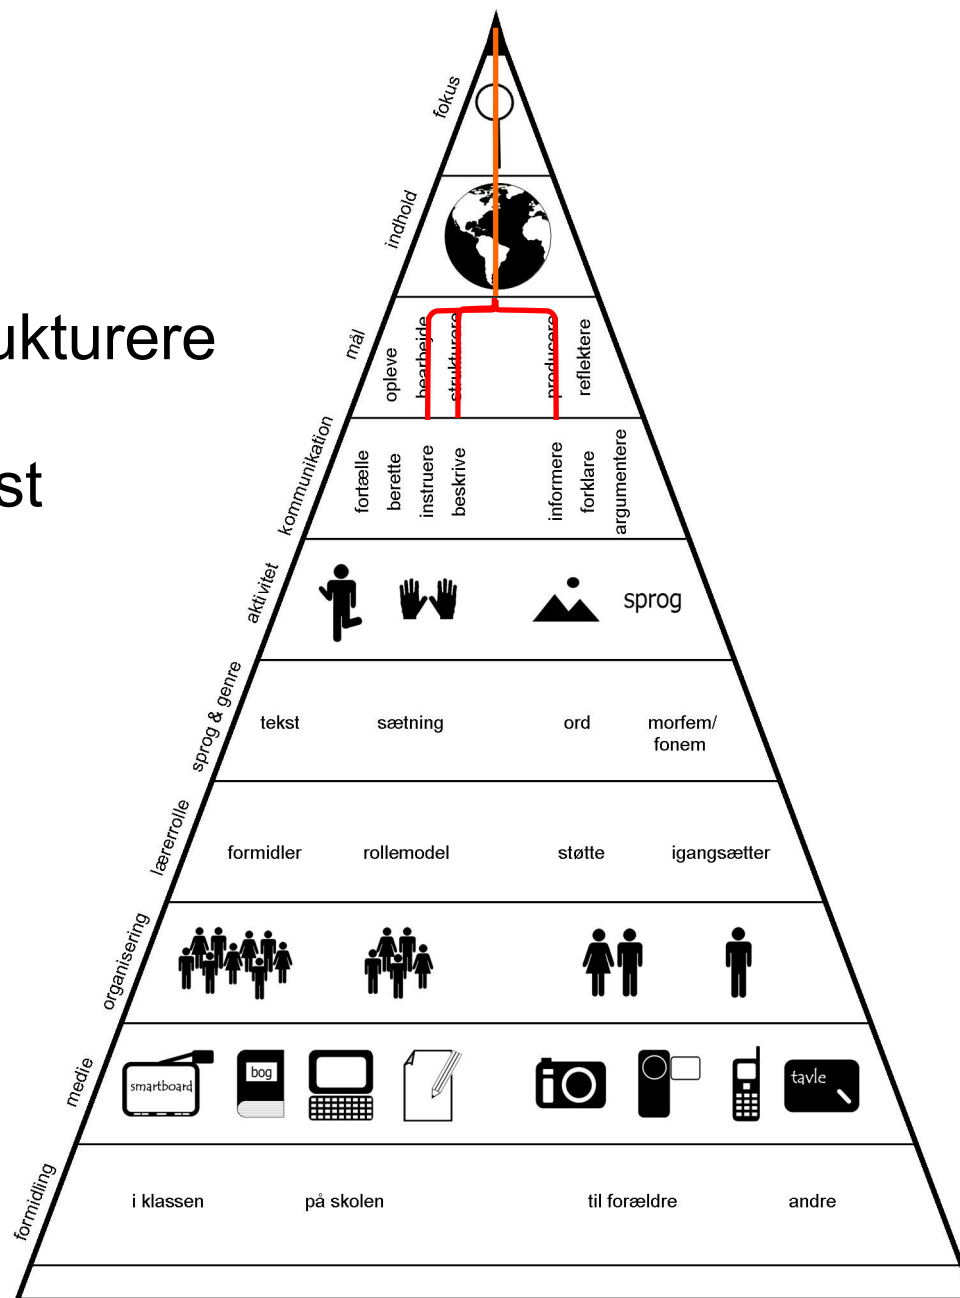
ukturere

st

fokus

indhold

mål

opleve

bearbejde

strukturere

producere

reflektere

kommunikation

fortælle

berette

instruere

beskrive

informere

forklare

argumentere

aktivitet

sprog

sprog & genre

tekst

sætning

ord

morfem/ fonem

lærerrolle

formidler

rollemodel

støtte

igangsætter

organisering

medie

smartboard

bog

tavle

formidling

i klassen

på skolen

til forældre

andre